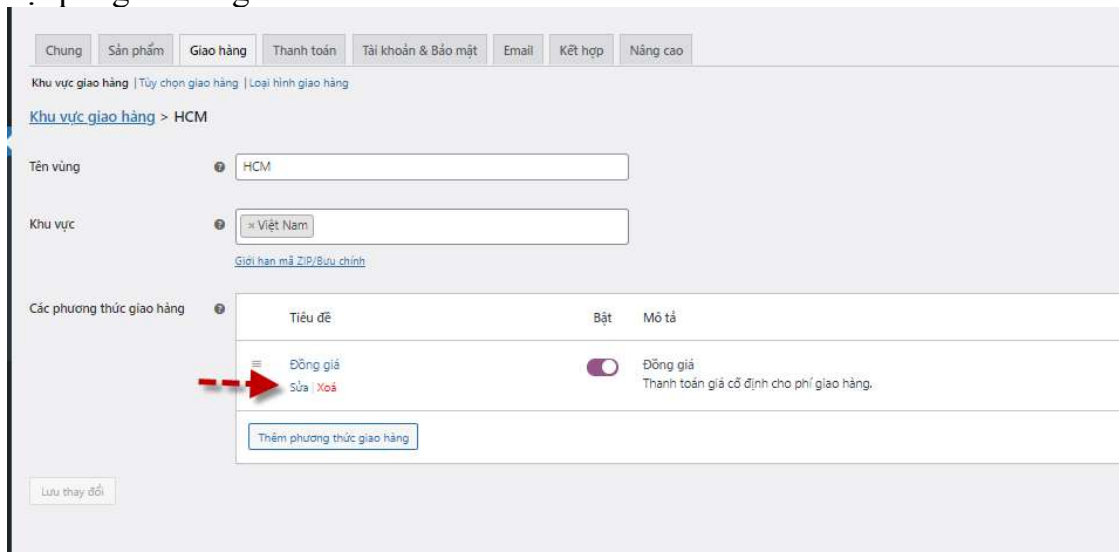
Chung | Sản phẩm | Giao hàng | Thanh toán | Tài khoản & Bảo mật | Email | Kết hợp | Nâng cao

Khu vực giao hàng | Tùy chọn giao hàng | Loại hình giao hàng

Khu vực giao hàng > HCM

Tên vùng
HCM

Khu vực
× Việt Nam
Giới hạn mã ZIP/Bưu chính

Các phương thức giao hàng

| Tiêu đề | Bật | Mô tả |
|---|---|---|
| Đồng giá<br>Sửa \| Xoá | | Đồng giá<br>Thanh toán giá cố định cho phí giao hàng. |

Thêm phương thức giao hàng

Lưu thay đổi